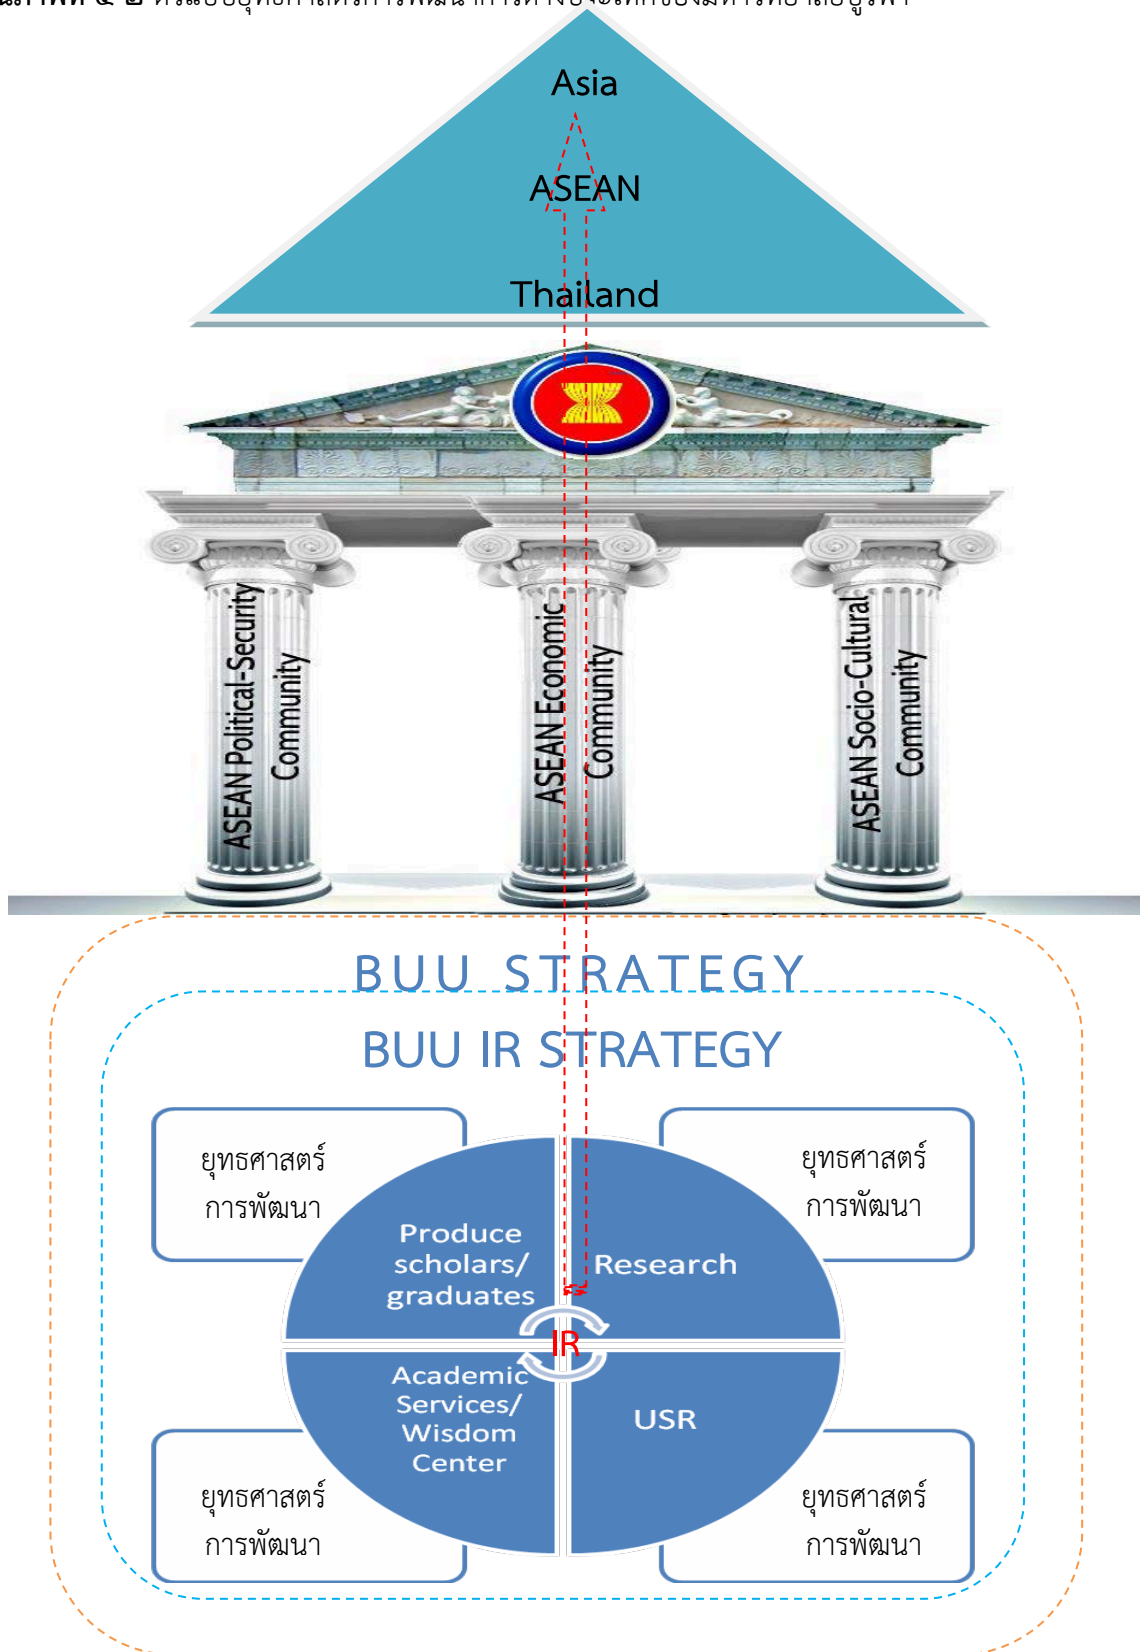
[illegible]

Asia

ASEAN

Thailand

ASEAN Political-Security Community

ASEAN Economic Community

ASEAN Socio-Cultural Community

BUU STRATEGY

BUU IR STRATEGY

ยุทธศาสตร์การพัฒนา

ยุทธศาสตร์การพัฒนา

Produce scholars/ graduates

Research

IR

Academic Services/ Wisdom Center

USR

ยุทธศาสตร์การพัฒนา

ยุทธศาสตร์การพัฒนา